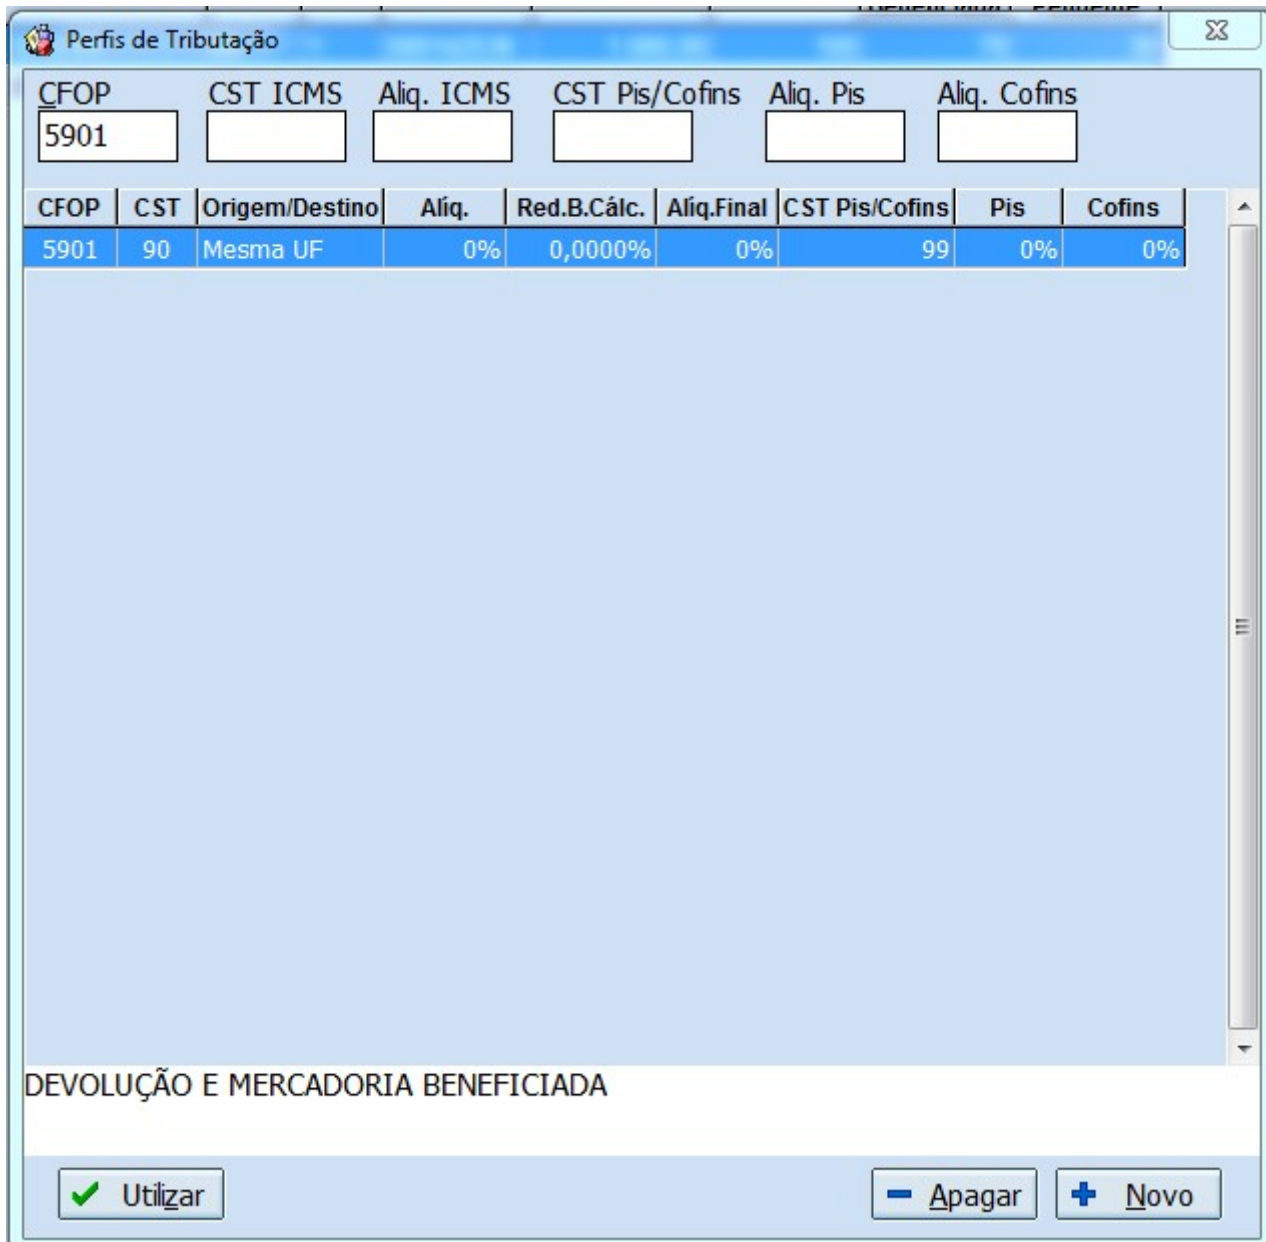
Perfis de Tributação

CFOP
5901

CST ICMS

Aliq. ICMS

CST Pis/Cofins

Aliq. Pis

Aliq. Cofins

| CFOP | CST | Origem/Destino | Alíq. | Red.B.Cálc. | Alíq.Final | CST Pis/Cofins | Pis | Cofins |
|---|---|---|---|---|---|---|---|---|
| 5901 | 90 | Mesma UF | 0% | 0,0000% | 0% | 99 | 0% | 0% |

DEVOLUÇÃO E MERCADORIA BENEFICIADA

Utilizar

Apagar

Novo